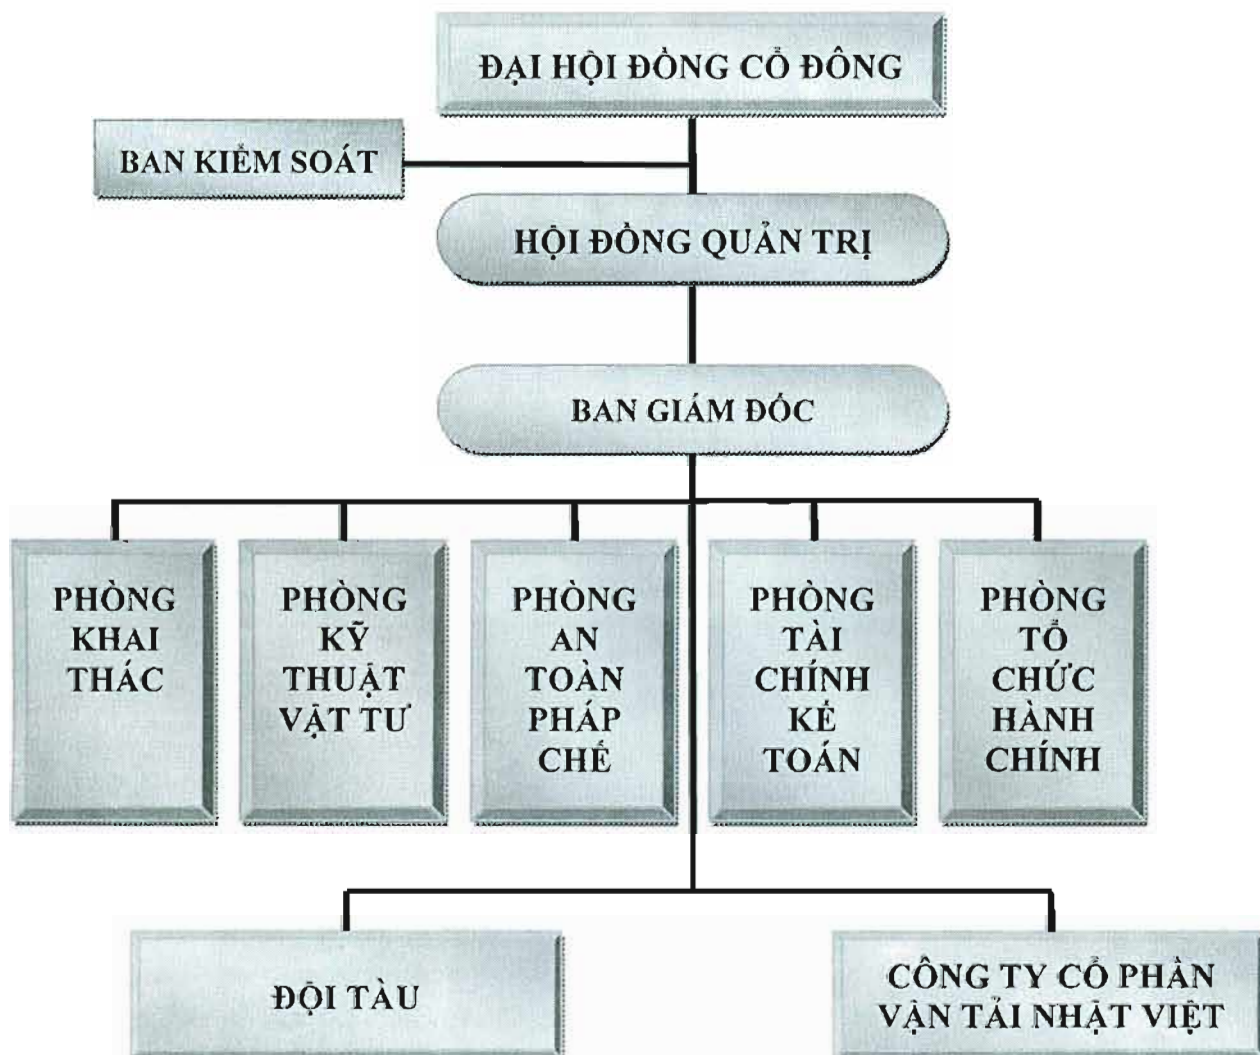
ĐẠI HỘI ĐỒNG CỔ ĐÔNG

BAN KIỂM SOÁT

HỘI ĐỒNG QUẢN TRỊ

BAN GIÁM ĐỐC

PHÒNG KHAI THÁC

PHÒNG KỸ THUẬT VẬT TƯ

PHÒNG AN TOÀN PHÁP CHẾ

PHÒNG TÀI CHÍNH KẾ TOÁN

PHÒNG TỔ CHỨC HÀNH CHÍNH

ĐỘI TÀU

CÔNG TY CỔ PHẦN VẬN TẢI NHẬT VIỆT